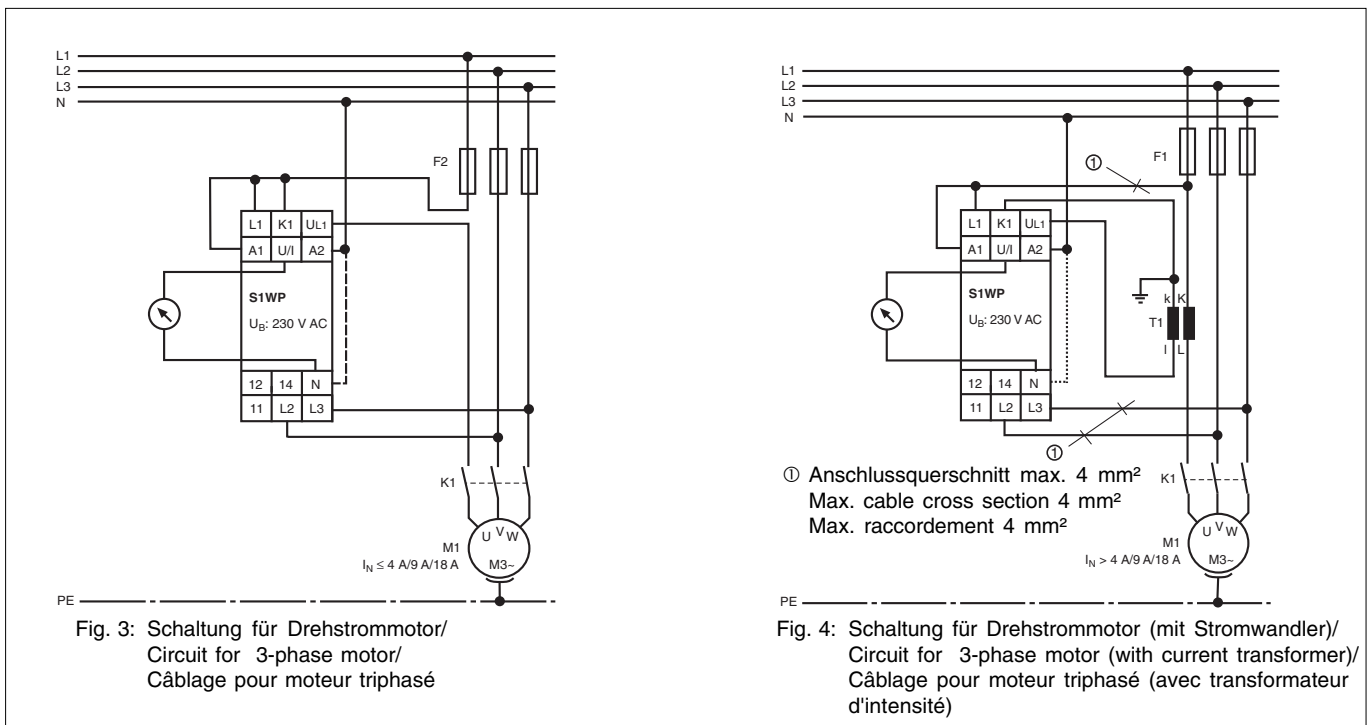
L1
L2
L3
N

F2

L1 K1 $U_{L1}$
A1 U/I A2

S1WP
$U_B$: 230 V AC

12 14 N
11 L2 L3

K1

U V W
M1
$I_N \leq 4$ A/9 A/18 A
M3~

PE

Fig. 3: Schaltung für Drehstrommotor/
Circuit for 3-phase motor/
Câblage pour moteur triphasé

L1
L2
L3
N

①
F1

L1 K1 $U_{L1}$
A1 U/I A2

S1WP
$U_B$: 230 V AC

k K
T1
l L

12 14 N
11 L2 L3

①

① Anschlussquerschnitt max. 4 mm²
Max. cable cross section 4 mm²
Max. raccordement 4 mm²

K1

U V W
M1
$I_N > 4$ A/9 A/18 A
M3~

PE

Fig. 4: Schaltung für Drehstrommotor (mit Stromwandler)/
Circuit for 3-phase motor (with current transformer)/
Câblage pour moteur triphasé (avec transformateur d'intensité)